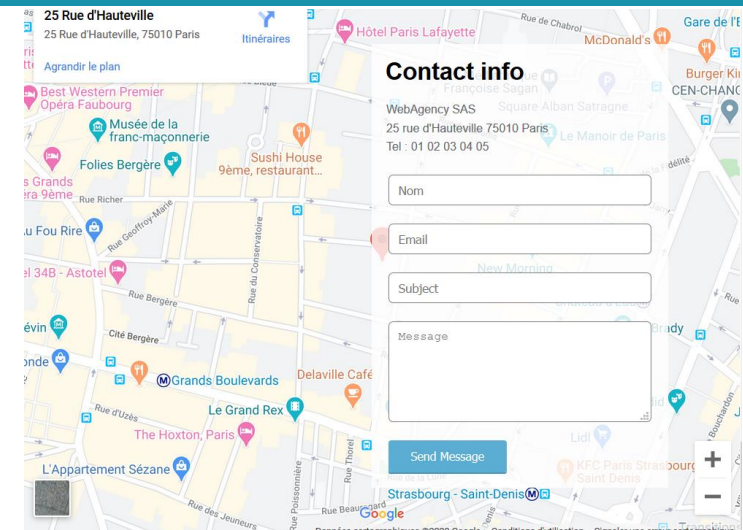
25 Rue d'Hauteville
25 Rue d'Hauteville, 75010 Paris
Itinéraires
Agrandir le plan

Contact info

WebAgency SAS
25 rue d'Hauteville 75010 Paris
Tel : 01 02 03 04 05

Nom
Email
Subject
Message

Send Message

Hôtel Paris Lafayette
Rue de Chabrol
Gare de l'E
McDonald's
Burger Ki
CEN-CHAN
Best Western Premier Opéra Faubourg
Musée de la franc-maçonnerie
Françoise Sagan
Square Alban Satragne
Le Manoir de Paris
Folies Bergère
Sushi House 9ème, restaurant...
Grands
ra 9ème
Rue Richer
Rue Geoffroy-Marie
u Fou Rire
Rue du Conservatoire
l 34B - Astotel
New Morning
Rue Bergère
évin
Cité Bergère
onde
Grands Boulevards
Delaville Café
Rue d'Uzès
Le Grand Rex
The Hoxton, Paris
L'Appartement Sézane
Rue Poissonnière
Rue Thorel
Rue des Jeuneurs
Rue Beauregard
Lidl
KFC Paris Strasbourg Saint Denis
Strasbourg - Saint-Denis
Google
Rue Bouchardon
+
−